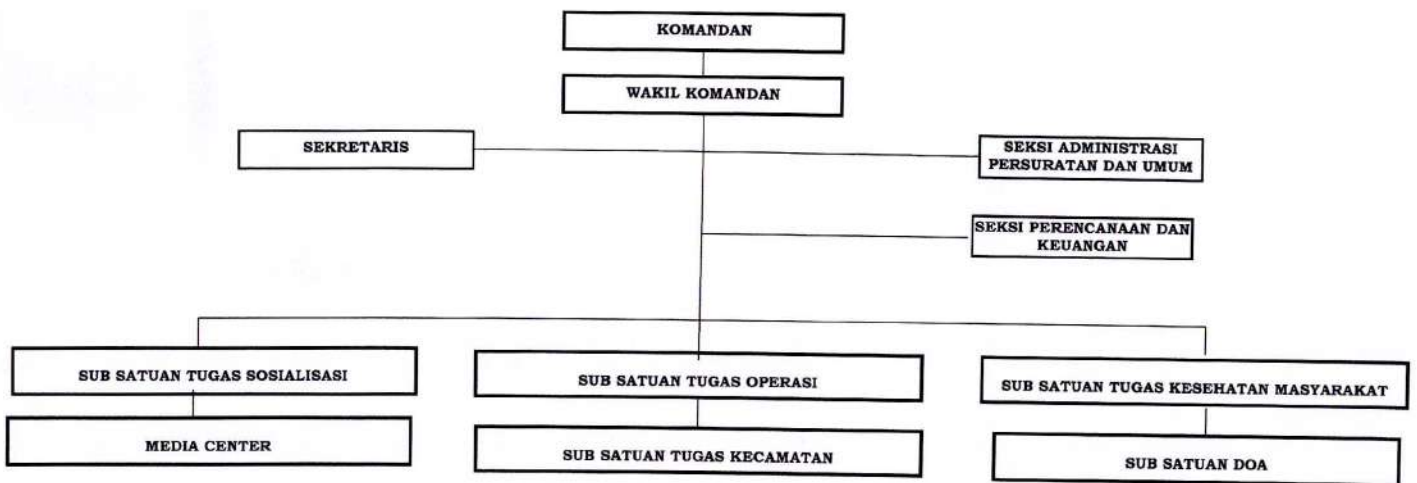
KOMANDAN

WAKIL KOMANDAN

SEKRETARIS

SEKSI ADMINISTRASI PERSURATAN DAN UMUM

SEKSI PERENCANAAN DAN KEUANGAN

SUB SATUAN TUGAS SOSIALISASI

MEDIA CENTER

SUB SATUAN TUGAS OPERASI

SUB SATUAN TUGAS KECAMATAN

SUB SATUAN TUGAS KESEHATAN MASYARAKAT

SUB SATUAN DOA